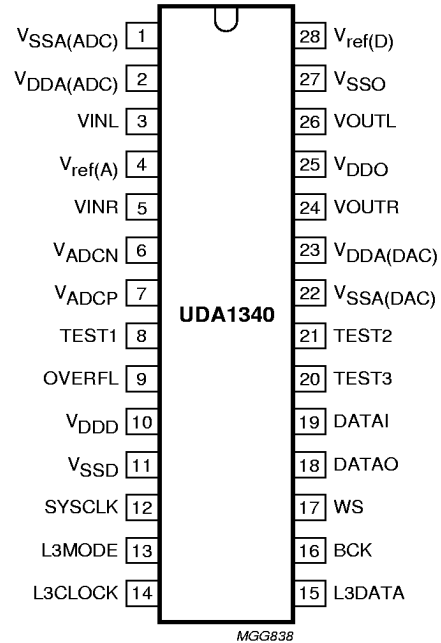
$V_{SSA(ADC)}$ 1
$V_{DDA(ADC)}$ 2
VINL 3
$V_{ref(A)}$ 4
VINR 5
$V_{ADCN}$ 6
$V_{ADCP}$ 7
TEST1 8
OVERFL 9
$V_{DDD}$ 10
$V_{SSD}$ 11
SYSCLK 12
L3MODE 13
L3CLOCK 14

28 $V_{ref(D)}$
27 $V_{SSO}$
26 VOUTL
25 $V_{DDO}$
24 VOUTR
23 $V_{DDA(DAC)}$
22 $V_{SSA(DAC)}$
21 TEST2
20 TEST3
19 DATAI
18 DATAO
17 WS
16 BCK
15 L3DATA

UDA1340

MGG838